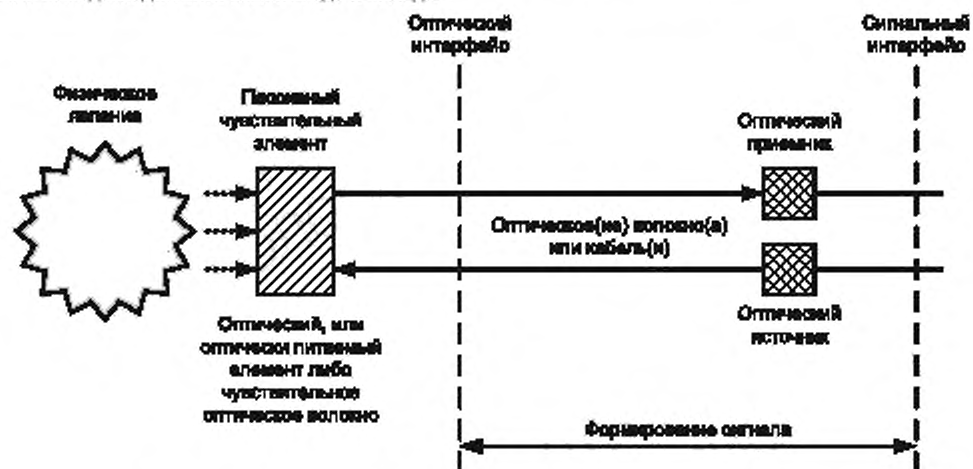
Оптический интерфейс

Сигнальный интерфейс

Физическое явление

Пассивный чувствительный элемент

Оптический приемник

Оптическое(ие) волокно(а) или кабель(и)

Оптический источник

Оптический, или оптически питаемый элемент либо чувствительное оптическое волокно

Формирование сигнала